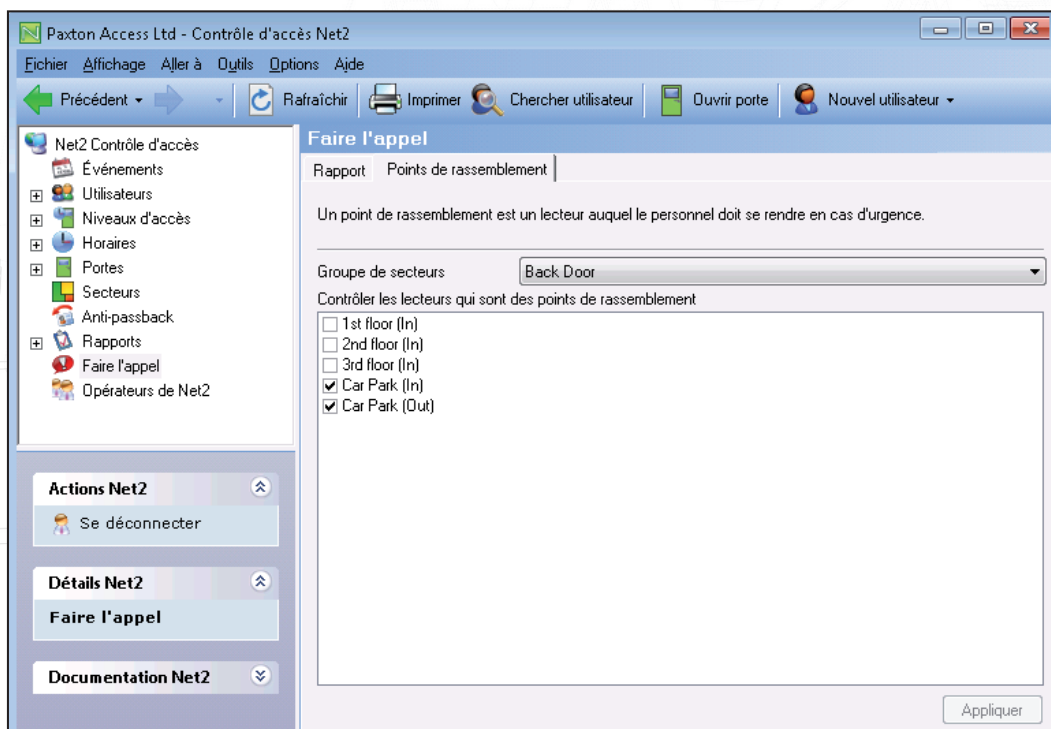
Paxton Access Ltd - Contrôle d'accès Net2

Fichier Affichage Aller à Outils Options Aide

Précédent Rafraîchir Imprimer Chercher utilisateur Ouvrir porte Nouvel utilisateur

Net2 Contrôle d'accès
Événements
Utilisateurs
Niveaux d'accès
Horaires
Portes
Secteurs
Anti-passback
Rapports
Faire l'appel
Opérateurs de Net2

Actions Net2
Se déconnecter

Détails Net2
Faire l'appel

Documentation Net2

Faire l'appel

Rapport | Points de rassemblement

Un point de rassemblement est un lecteur auquel le personnel doit se rendre en cas d'urgence.

Groupe de secteurs | Back Door

Contrôler les lecteurs qui sont des points de rassemblement
1st floor (In)
2nd floor (In)
3rd floor (In)
Car Park (In)
Car Park (Out)

Appliquer